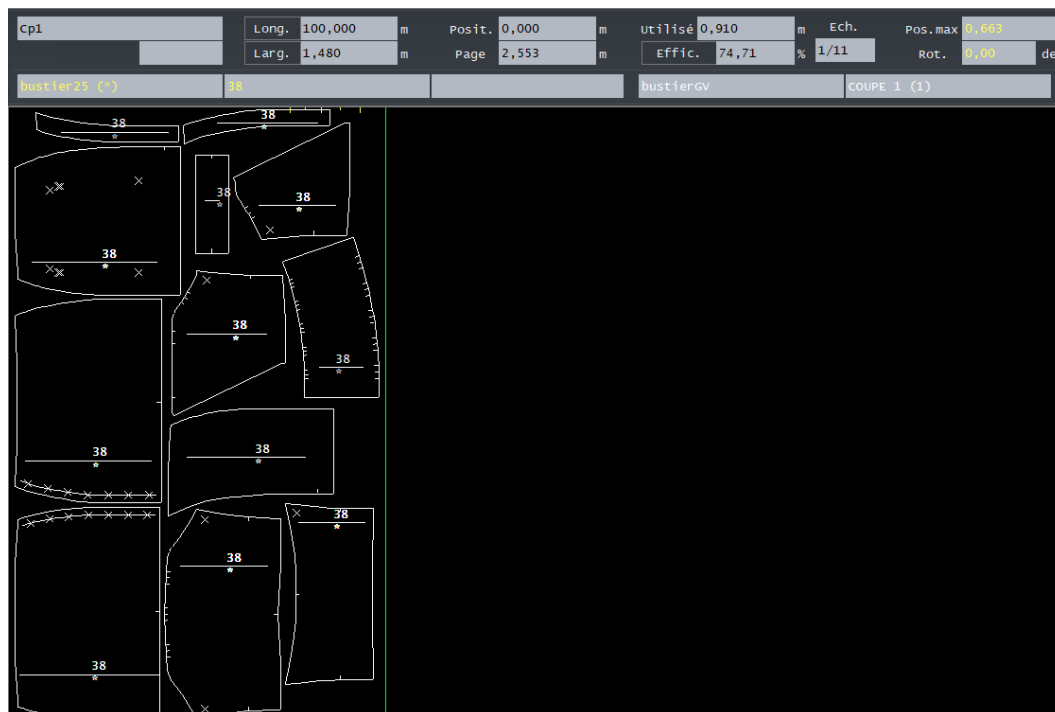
Cp1 Long. 100,000 m Posit. 0,000 m Utilisé 0,910 m Ech. Pos.max 0,663

Larg. 1,480 m Page 2,553 m Effic. 74,71 % 1/11 Rot. 0,00 de

bustier25 (*) 38 bustierGV COUPE 1 (1)

38
38
38
38
38
38
38
38
38
38
38
38